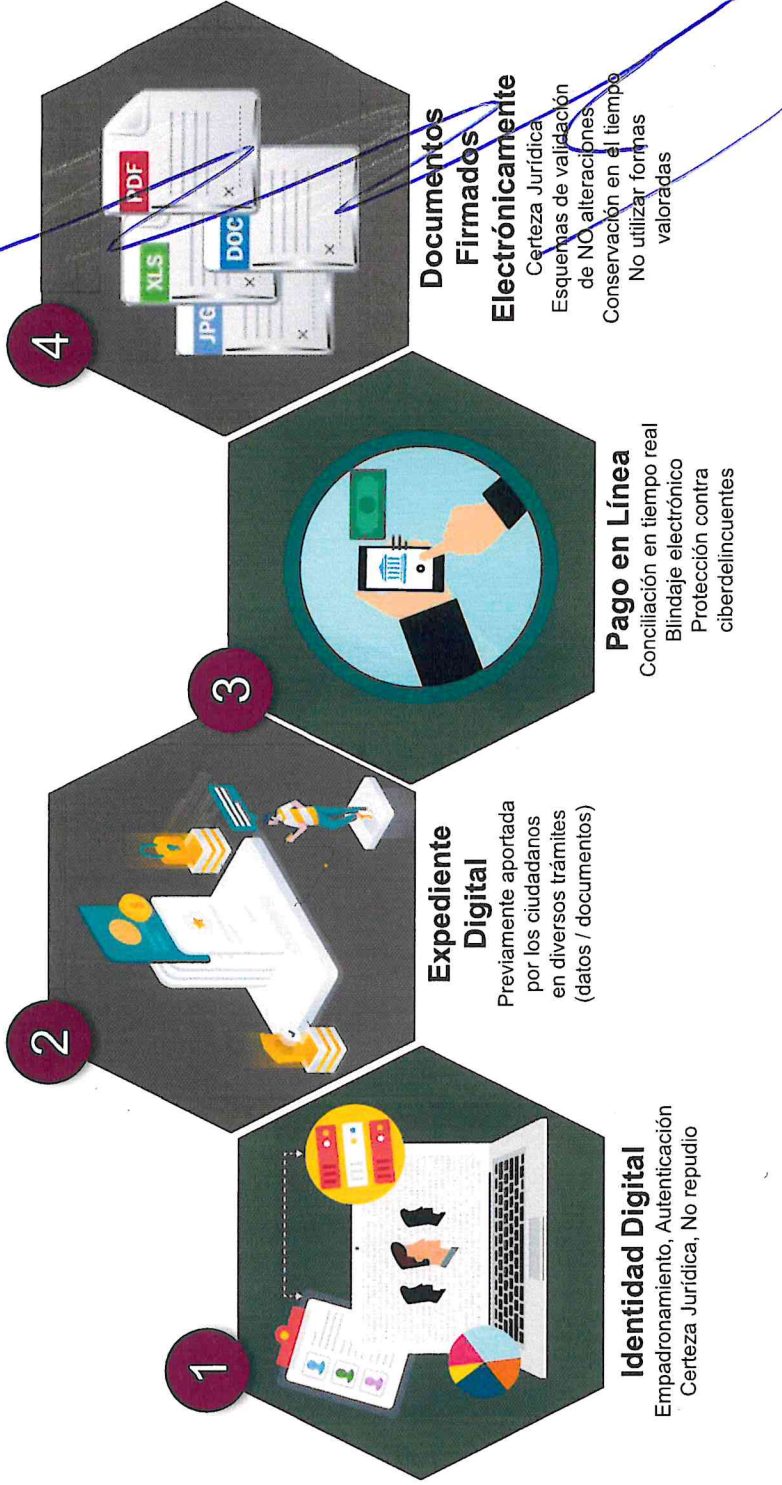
1

Identidad Digital
Empadronamiento, Autenticación
Certeza Jurídica, No repudio

2

Expediente Digital
Previamente aportada por los ciudadanos en diversos trámites (datos / documentos)

3

Pago en Línea
Conciliación en tiempo real
Blindaje electrónico
Protección contra ciberdelincuentes

4

PDF
XLS
DOC
JPG

Documentos Firmados Electrónicamente
Certeza Jurídica
Esquemas de validación de NO alteraciones
Conservación en el tiempo
No utilizar formas valoradas